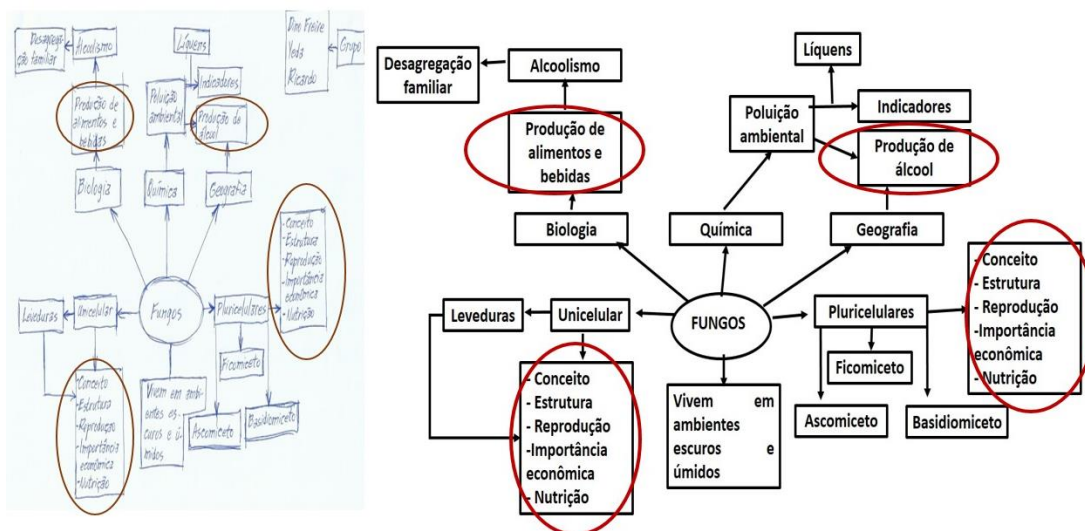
Desagregação familiar
Alcoolismo
Líquens
Dino Freire
Yeda
Ricardo
Grupo
Indicadores
Poluição ambiental
Produção de alimentos e bebidas
Produção de álcool
Biologia
Química
Geografia
Conceito
Estrutura
Reprodução
Importância econômica
Nutrição
Leveduras
Unicelular
Fungos
Pluricelulares
Ficomiceto
Vivem em ambientes escuros e úmidos
Ascomiceto
Basidiomiceto
Conceito
Estrutura
Reprodução
Importância econômica
Nutrição

Desagregação familiar
Alcoolismo
Produção de alimentos e bebidas
Líquens
Poluição ambiental
Indicadores
Produção de álcool
Biologia
Química
Geografia
- Conceito
- Estrutura
- Reprodução
-Importância econômica
- Nutrição
Leveduras
Unicelular
FUNGOS
Pluricelulares
Ficomiceto
- Conceito
- Estrutura
- Reprodução
-Importância econômica
- Nutrição
Vivem em ambientes escuros e úmidos
Ascomiceto
Basidiomiceto